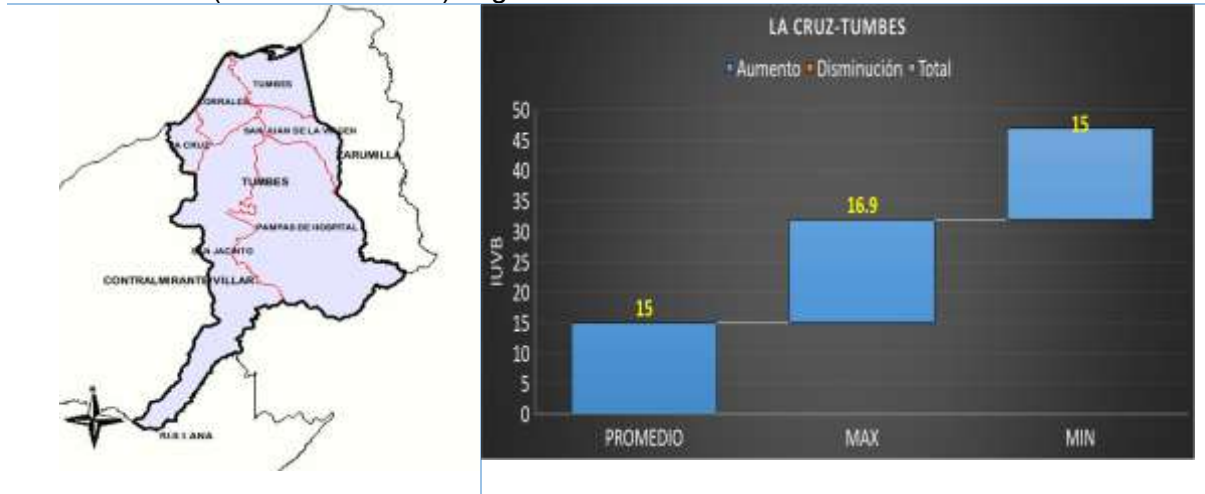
TUMBES
CORRALES
LA CRUZ
SAN JUAN DE LA VIRGEN
ZARUMILLA
TUMBES
PAMPAS DE HOSPITAL
SAN JACINTO
CONTRALMIRANTE VILLAR
RUS LANA

LA CRUZ-TUMBES

Aumento Disminución Total

IUVB

50
45
40
35
30
25
20
15
10
5
0

15
16.9
15

PROMEDIO
MAX
MIN